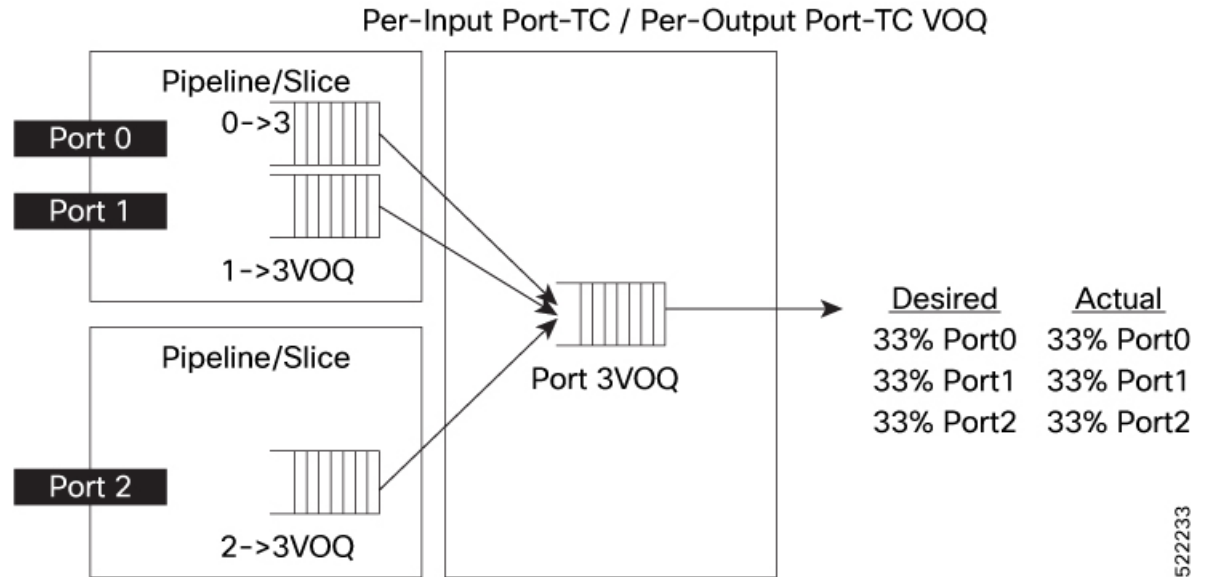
Per-Input Port-TC / Per-Output Port-TC VOQ

Pipeline/Slice

Port 0

0->3

Port 1

1->3VOQ

Pipeline/Slice

Port 2

2->3VOQ

Port 3VOQ

| Desired | Actual |
|---|---|
| 33% Port0 | 33% Port0 |
| 33% Port1 | 33% Port1 |
| 33% Port2 | 33% Port2 |

522233